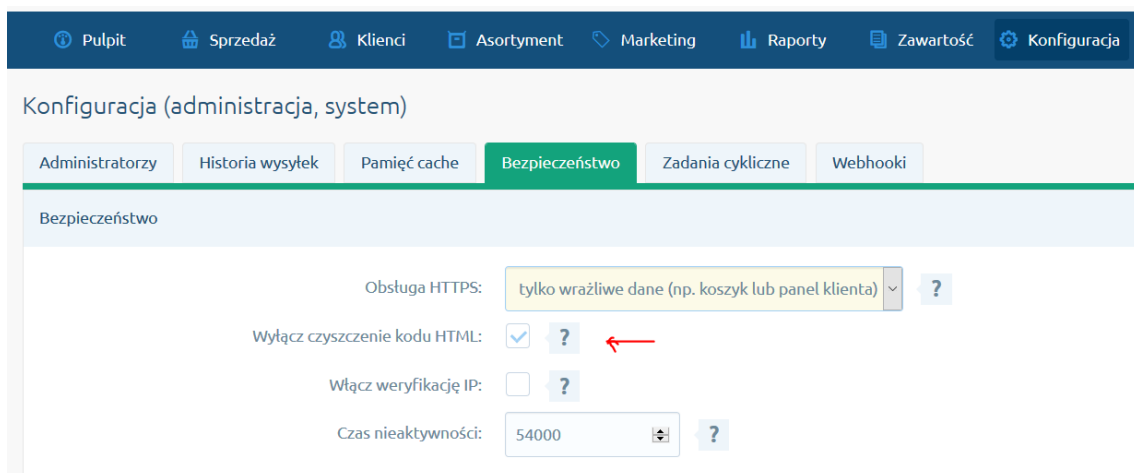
Pulpit Sprzedaż Klienci Asortyment Marketing Raporty Zawartość Konfiguracja

Konfiguracja (administracja, system)

Administratorzy | Historia wysyłek | Pamięć cache | Bezpieczeństwo | Zadania cykliczne | Webhooki

Bezpieczeństwo

Obsługa HTTPS: tylko wrażliwe dane (np. koszyk lub panel klienta) ?

Wyłącz czyszczenie kodu HTML: ?

Włącz weryfikację IP: ?

Czas nieaktywności: 54000 ?